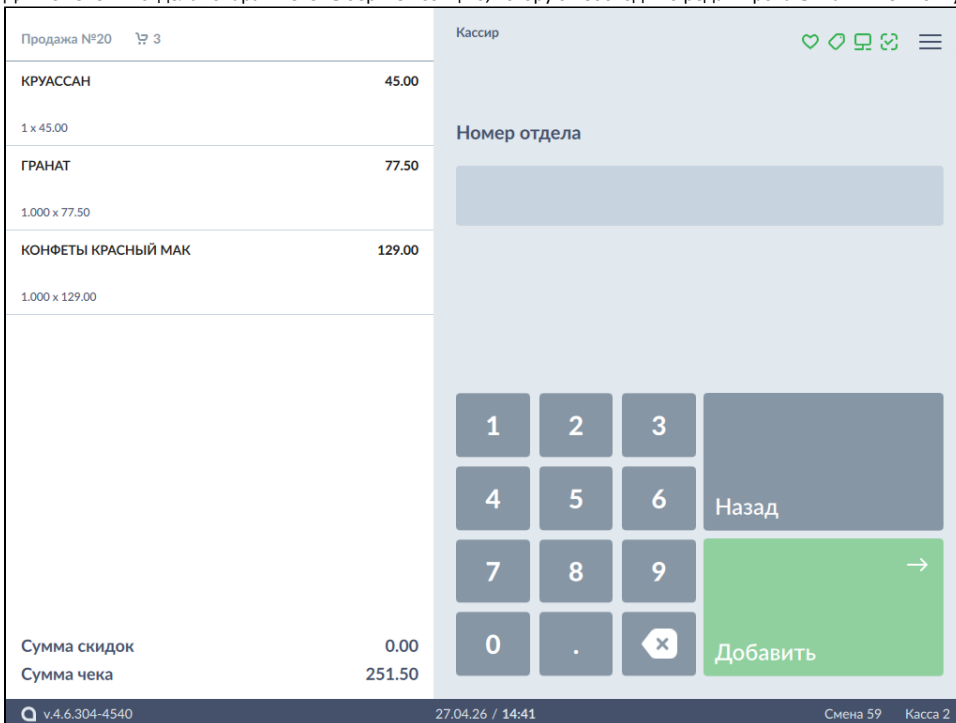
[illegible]

Продажа №20 3

КРУАССАН 45.00

1 x 45.00

ГРАНАТ 77.50

1.000 x 77.50

КОНФЕТЫ КРАСНЫЙ МАК 129.00

1.000 x 129.00

Сумма скидок 0.00

Сумма чека 251.50

Кассир

Номер отдела

1 2 3

4 5 6

7 8 9

0 .

Назад

→

Добавить

v.4.6.304-4540

27.04.26 / 14:41

Смена 59

Касса 2